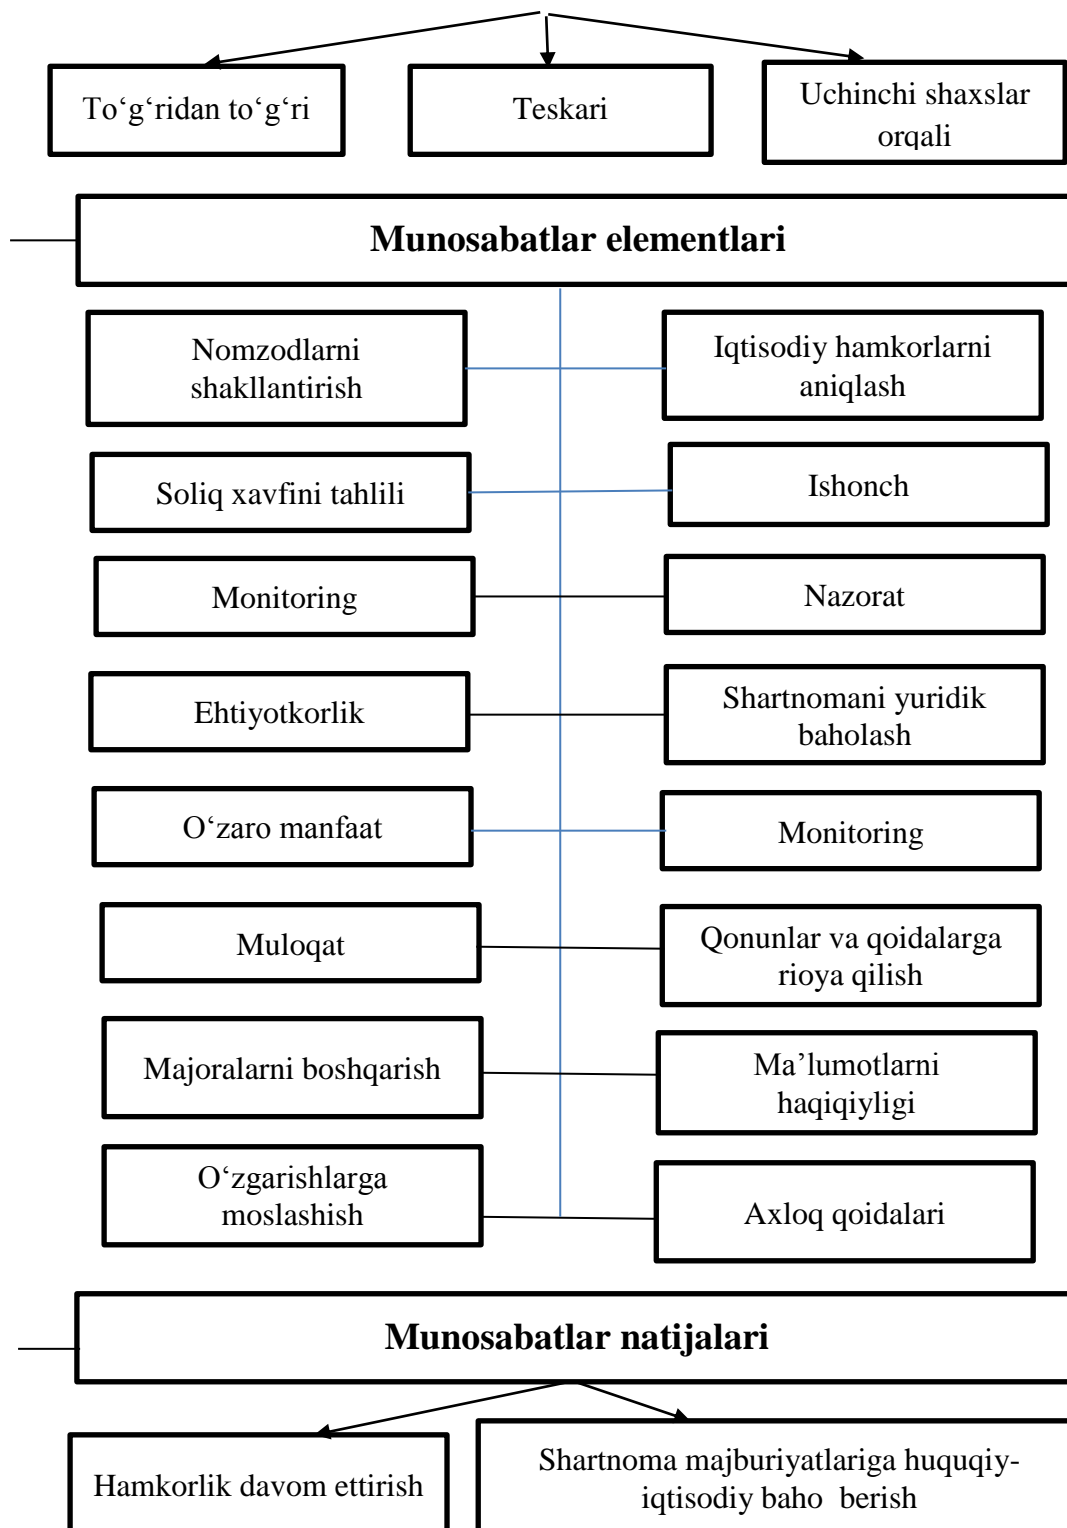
To‘g‘ridan to‘g‘ri

Teskari

Uchinchi shaxslar orqali

**Munosabatlar elementlari**

Nomzodlarni shakllantirish

Iqtisodiy hamkorlarni aniqlash

Soliq xavfini tahlili

Ishonch

Monitoring

Nazorat

Ehtiyotkorlik

Shartnomani yuridik baholash

O‘zaro manfaat

Monitoring

Muloqat

Qonunlar va qoidalarga rioya qilish

Majoralarni boshqarish

Ma’lumotlarni haqiqiyligi

O‘zgarishlarga moslashish

Axloq qoidalari

**Munosabatlar natijalari**

Hamkorlik davom ettirish

Shartnoma majburiyatlariga huquqiy-iqtisodiy baho berish